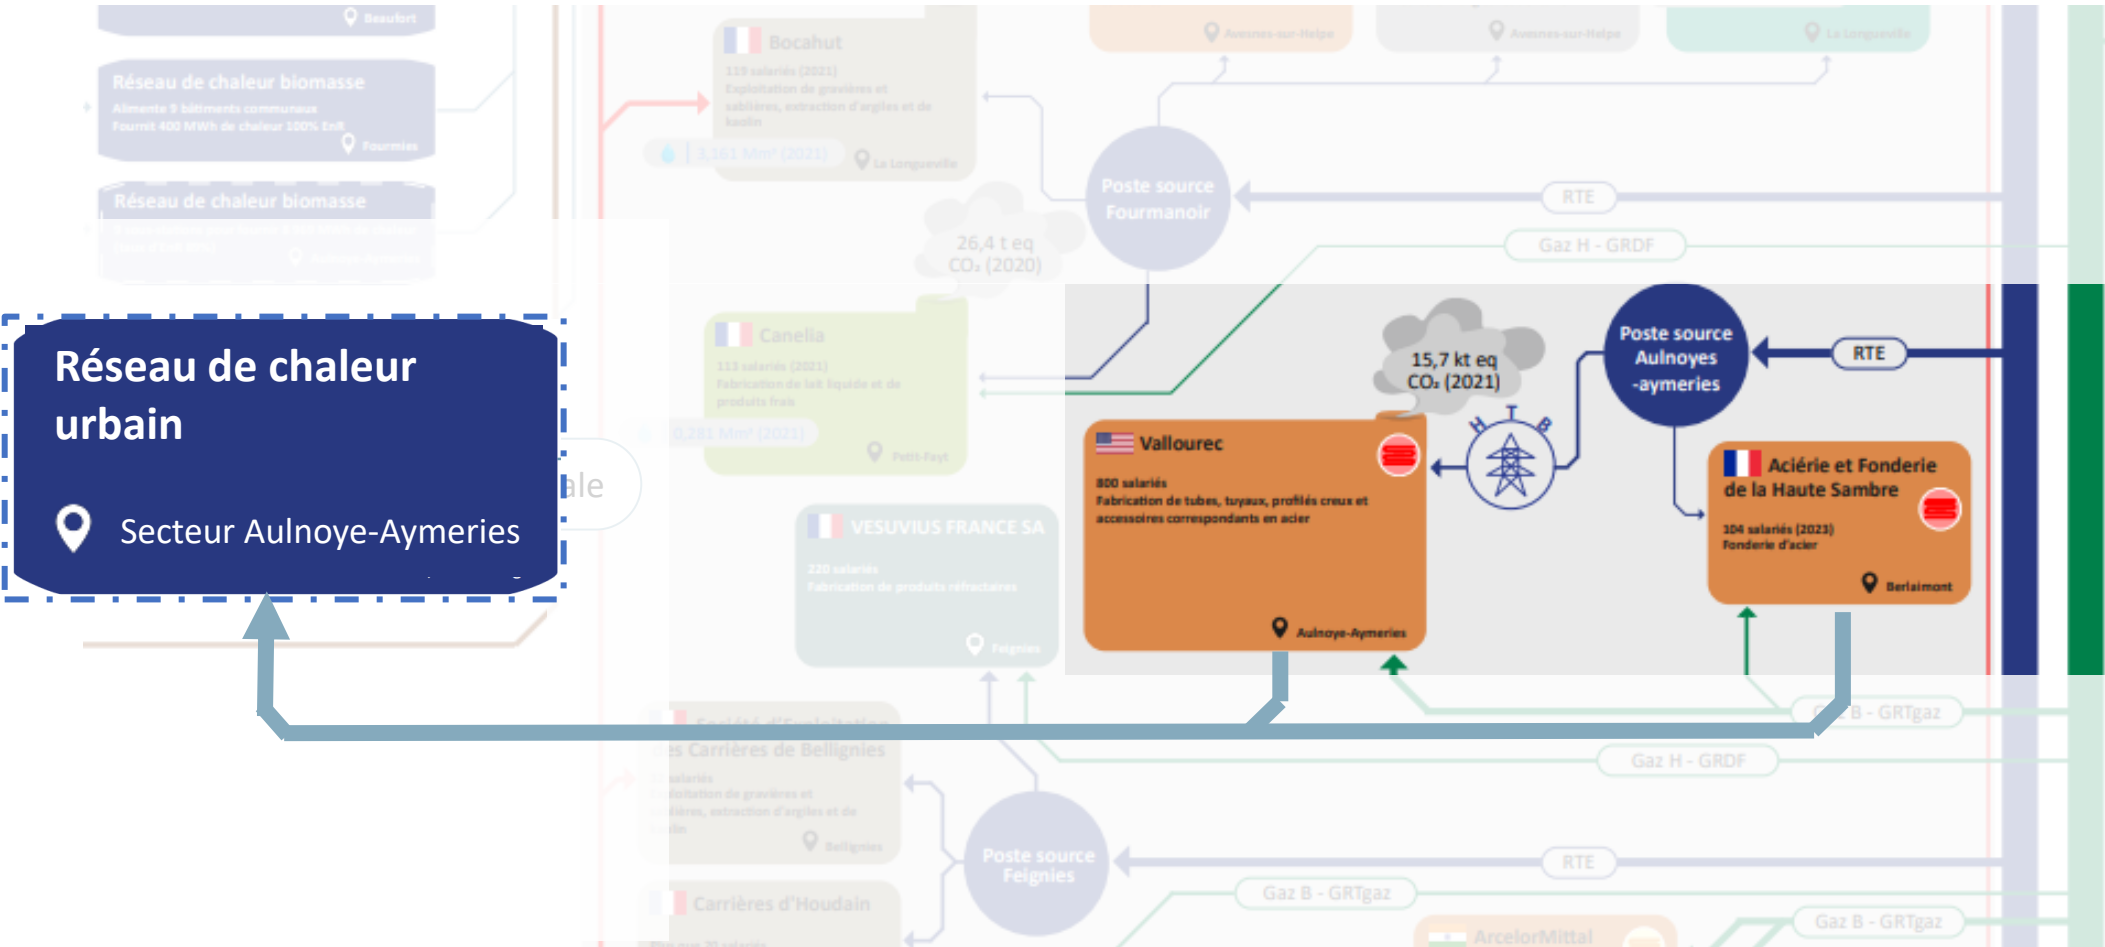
Beaufort

Réseau de chaleur biomasse
Alimente 9 bâtiments communaux
Fournit 400 MWh de chaleur 100% EnR
Fourmies

Réseau de chaleur biomasse
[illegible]

Bocahut
113 salariés (2021)
Exploitation de gravières et sablières, extraction d'argiles et de kaolin
3,161 Mm³ (2021)
La Longueville

Avesnes-sur-Helpe
Avesnes-sur-Helpe
La Longueville

Poste source Fourmanoir

RTE

Gaz H - GRDF

26,4 t eq CO₂ (2020)

Canelia
113 salariés (2021)
Fabrication de lait liquide et de produits frais
0,281 Mm³ (2021)
Petit-Fayt

Réseau de chaleur urbain

Secteur Aulnoye-Aymeries

ale

15,7 kt eq CO₂ (2021)

Poste source Aulnoyes -aymeries

RTE

Vallourec
800 salariés
Fabrication de tubes, tuyaux, profilés creux et accessoires correspondants en acier
Aulnoye-Aymeries

Aciérie et Fonderie de la Haute Sambre
104 salariés (2023)
Fonderie d'acier
Berlaimont

VESUVIUS FRANCE SA
220 salariés
Fabrication de produits réfractaires
Feignies

Gaz B - GRTgaz

Gaz H - GRDF

Société d'Exploitation des Carrières de Bellignies
salariés
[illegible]
Bellignies

Poste source Feignies

RTE

Gaz B - GRTgaz

Carrières d'Houdain

Gaz B - GRTgaz

ArcelorMittal